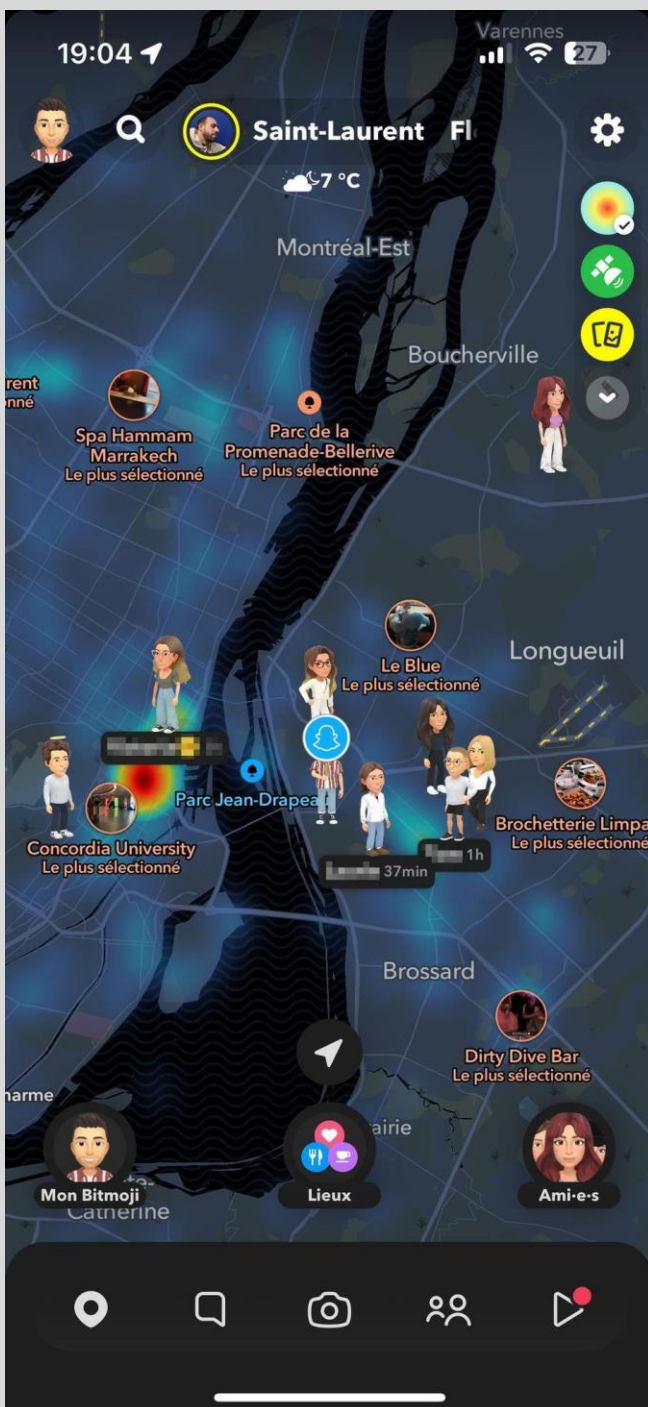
19:04
Varennes
27

Saint-Laurent Fl

7 °C

Montréal-Est

Boucherville

rent
nné

Spa Hammam Marrakech
Le plus sélectionné

Parc de la Promenade-Bellerive
Le plus sélectionné

Longueuil

Le Blue
Le plus sélectionné

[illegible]

Parc Jean-Drapeau

Concordia University
Le plus sélectionné

Brochetterie Limpa
Le plus sélectionné

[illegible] 37min

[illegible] 1h

Brossard

Dirty Dive Bar
Le plus sélectionné

narme

airie

Catherine

Mon Bitmoji

Lieux

Ami·e·s